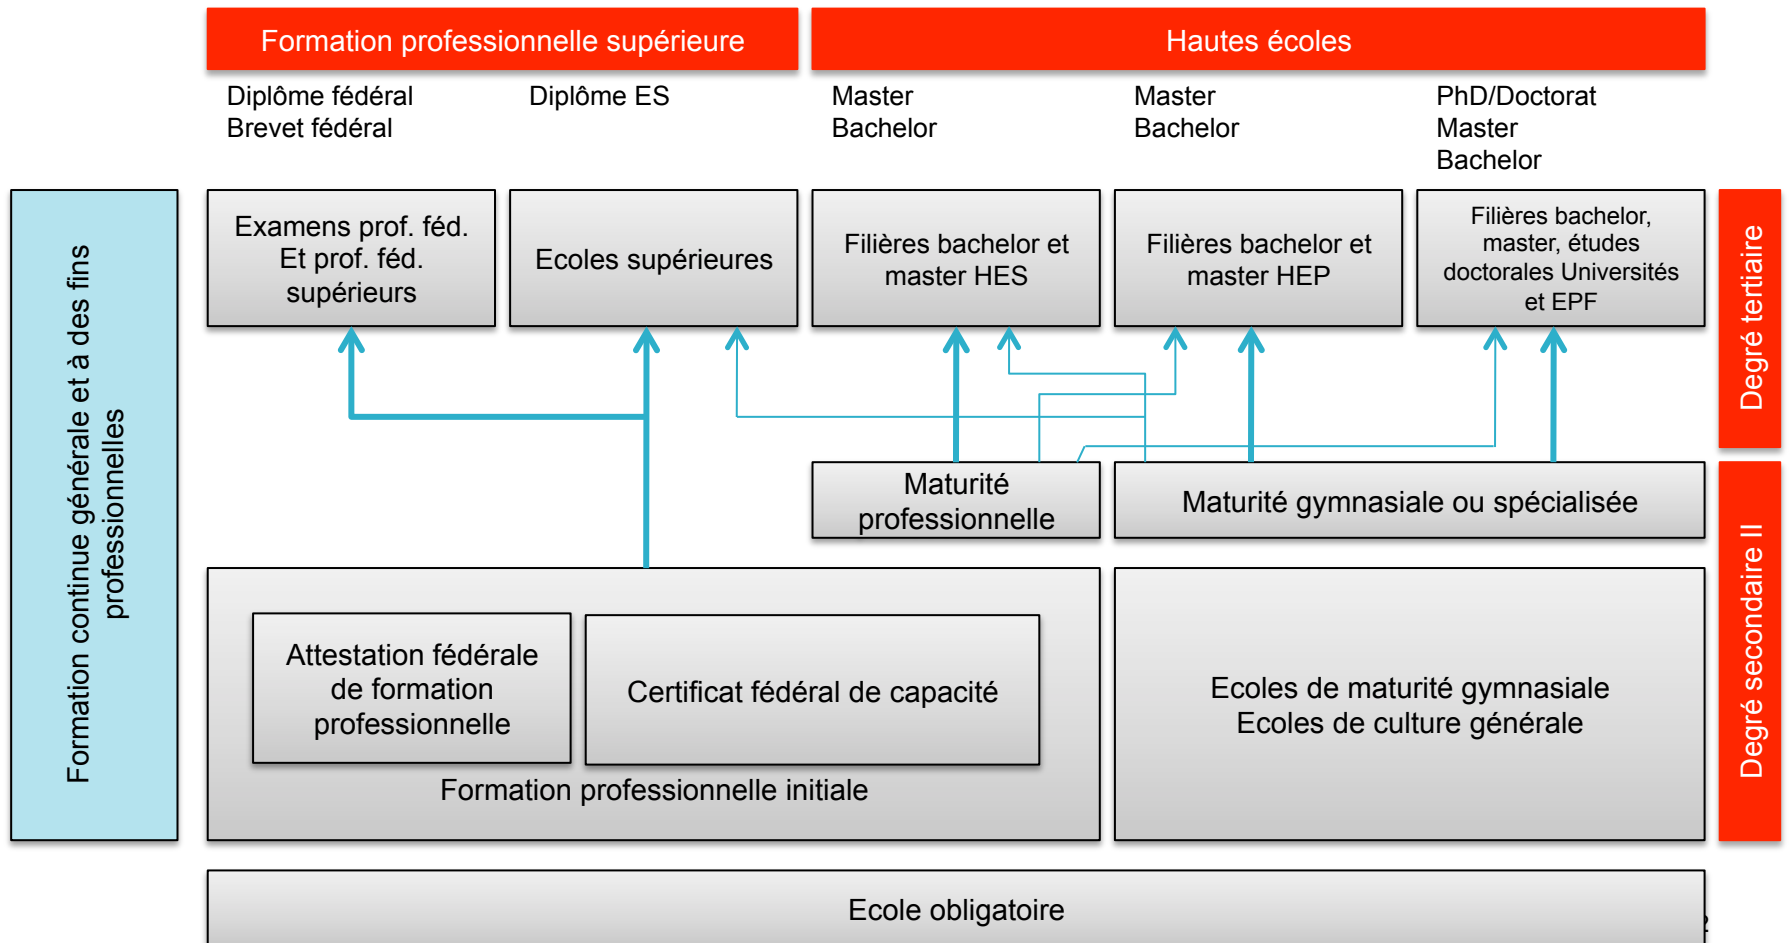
Formation professionnelle supérieure

Hautes écoles

Diplôme fédéral
Brevet fédéral

Diplôme ES

Master
Bachelor

Master
Bachelor

PhD/Doctorat
Master
Bachelor

Formation continue générale et à des fins professionnelles

Examens prof. féd. Et prof. féd. supérieurs

Ecoles supérieures

Filières bachelor et master HES

Filières bachelor et master HEP

Filières bachelor, master, études doctorales Universités et EPF

Degré tertiaire

Maturité professionnelle

Maturité gymnasiale ou spécialisée

Attestation fédérale de formation professionnelle

Certificat fédéral de capacité

Formation professionnelle initiale

Ecoles de maturité gymnasiale
Ecoles de culture générale

Degré secondaire II

Ecole obligatoire